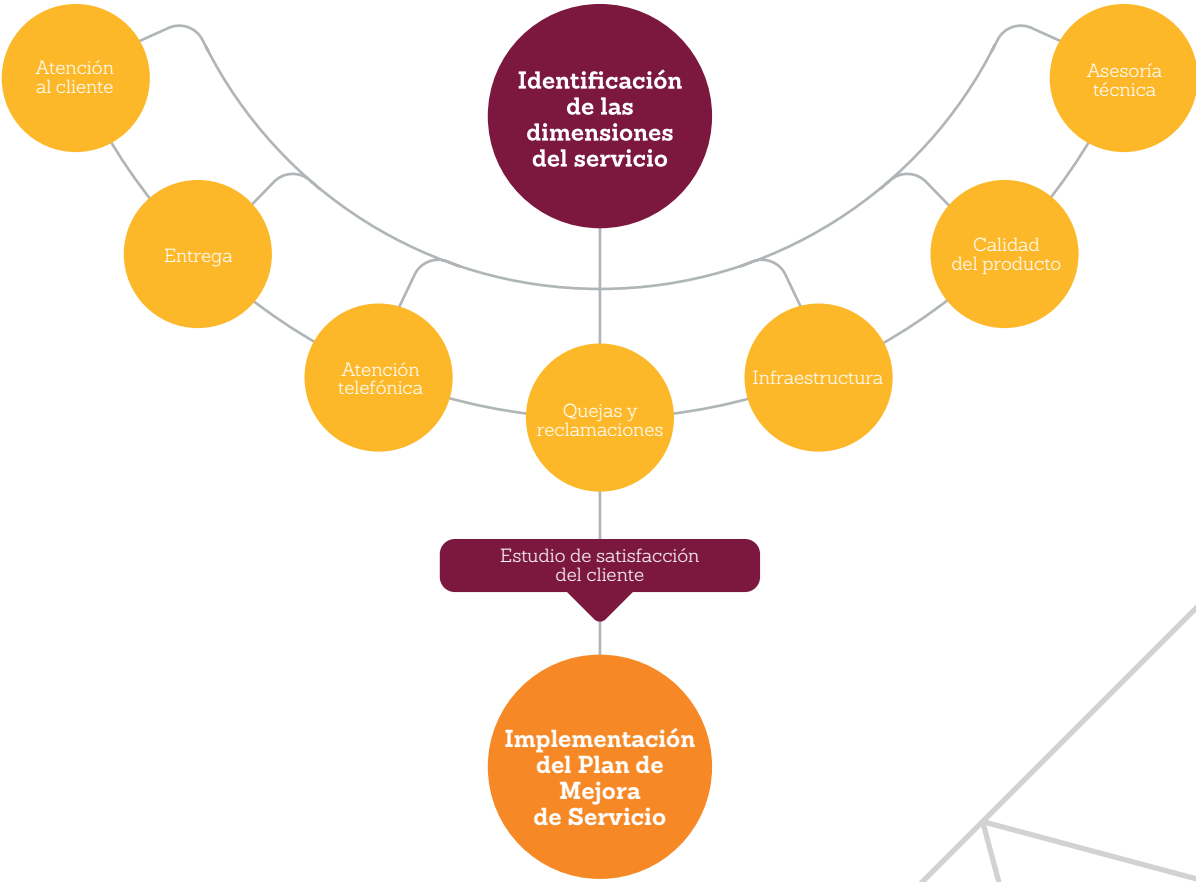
Identificación de las dimensiones del servicio

Atención al cliente

Asesoría técnica

Entrega

Calidad del producto

Atención telefónica

Quejas y reclamaciones

Infraestructura

Estudio de satisfacción del cliente

Implementación del Plan de Mejora de Servicio